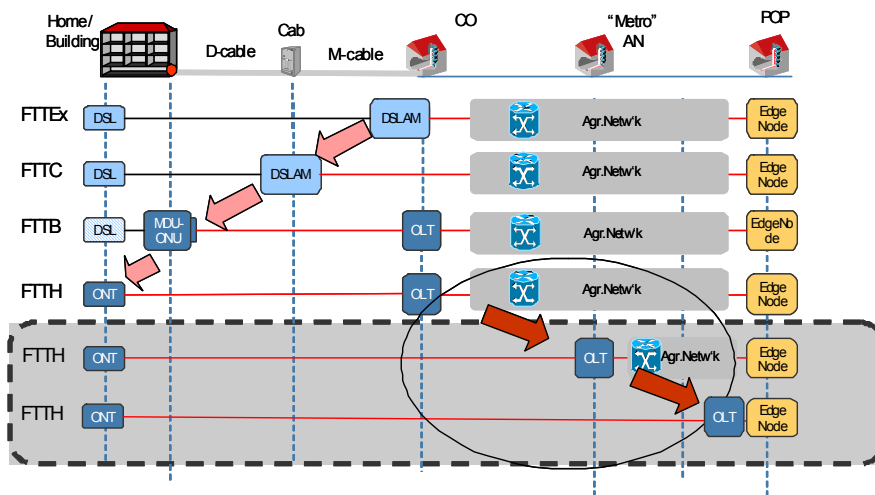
Home/ Building

D-cable

Cab

M-cable

CO

"Metro" AN

POP

FTTEx
DSL
DSLAM
Agr.Netw'k
Edge Node

FTTC
DSL
DSLAM
Agr.Netw'k
Edge Node

FTTB
DSL
MDU-ONU
OLT
Agr.Netw'k
EdgeNode

FTTH
ONT
OLT
Agr.Netw'k
Edge Node

FTTH
ONT
OLT
Agr.Netw'k
Edge Node

FTTH
ONT
OLT
Edge Node